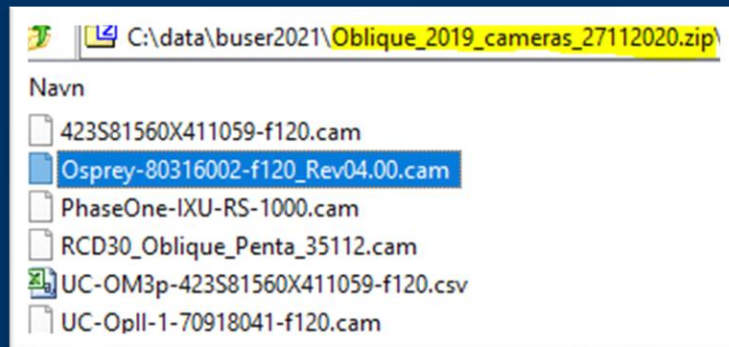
C:\data\buser2021\Oblique_2019_cameras_27112020.zip\

Navn

423S81560X411059-f120.cam
Osprey-80316002-f120_Rev04.00.cam
PhaseOne-IXU-RS-1000.cam
RCD30_Oblique_Penta_35112.cam
UC-OM3p-423S81560X411059-f120.csv
UC-OpII-1-70918041-f120.cam